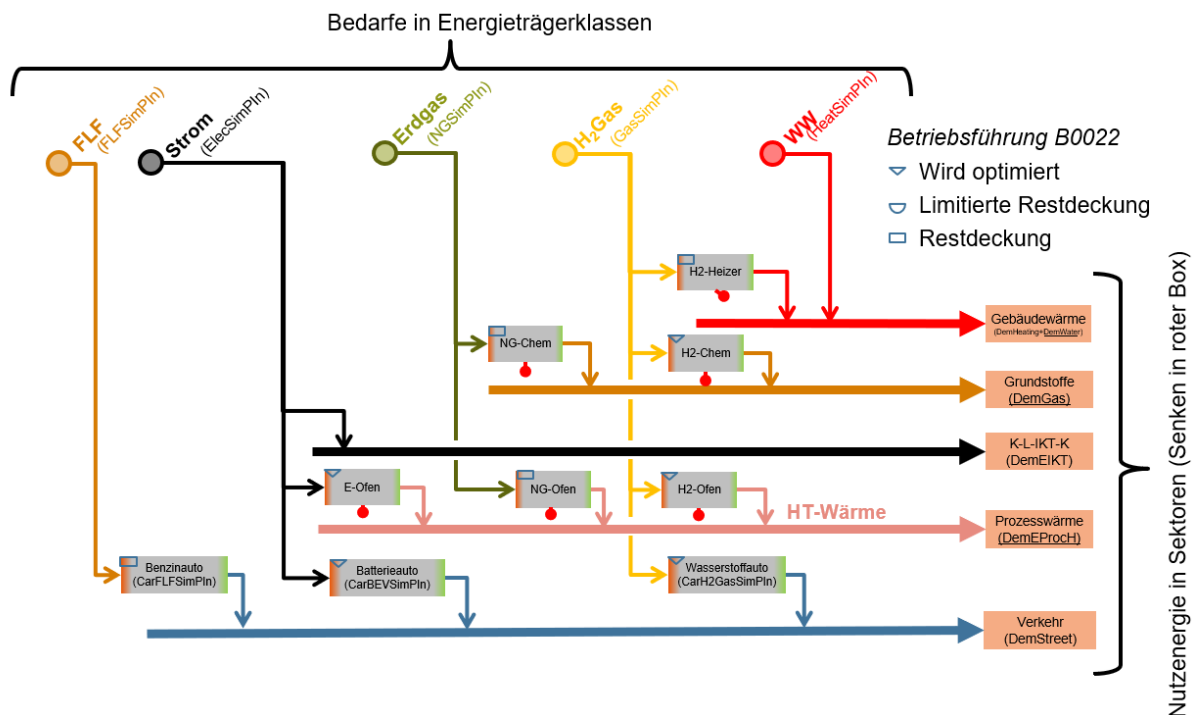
Bedarfe in Energieträgerklassen

FLF (FLFSimPln)

Strom (ElecSimPln)

Erdgas (NGSimPln)

$H_2$Gas (GasSimPln)

WW (HeatSimPln)

Betriebsführung B0022

Wird optimiert

Limitierte Restdeckung

Restdeckung

H2-Heizer

Gebäudewärme (DemHeating+DemWater)

NG-Chem

H2-Chem

Grundstoffe (DemGas)

K-L-IKT-K (DemElKT)

E-Ofen

NG-Ofen

H2-Ofen

HT-Wärme

Prozesswärme (DemEProcH)

Benzinauto (CarFLFSimPln)

Batterieauto (CarBEVSimPln)

Wasserstoffauto (CarH2GasSimPln)

Verkehr (DemStreet)

Nutzenergie in Sektoren (Senken in roter Box)